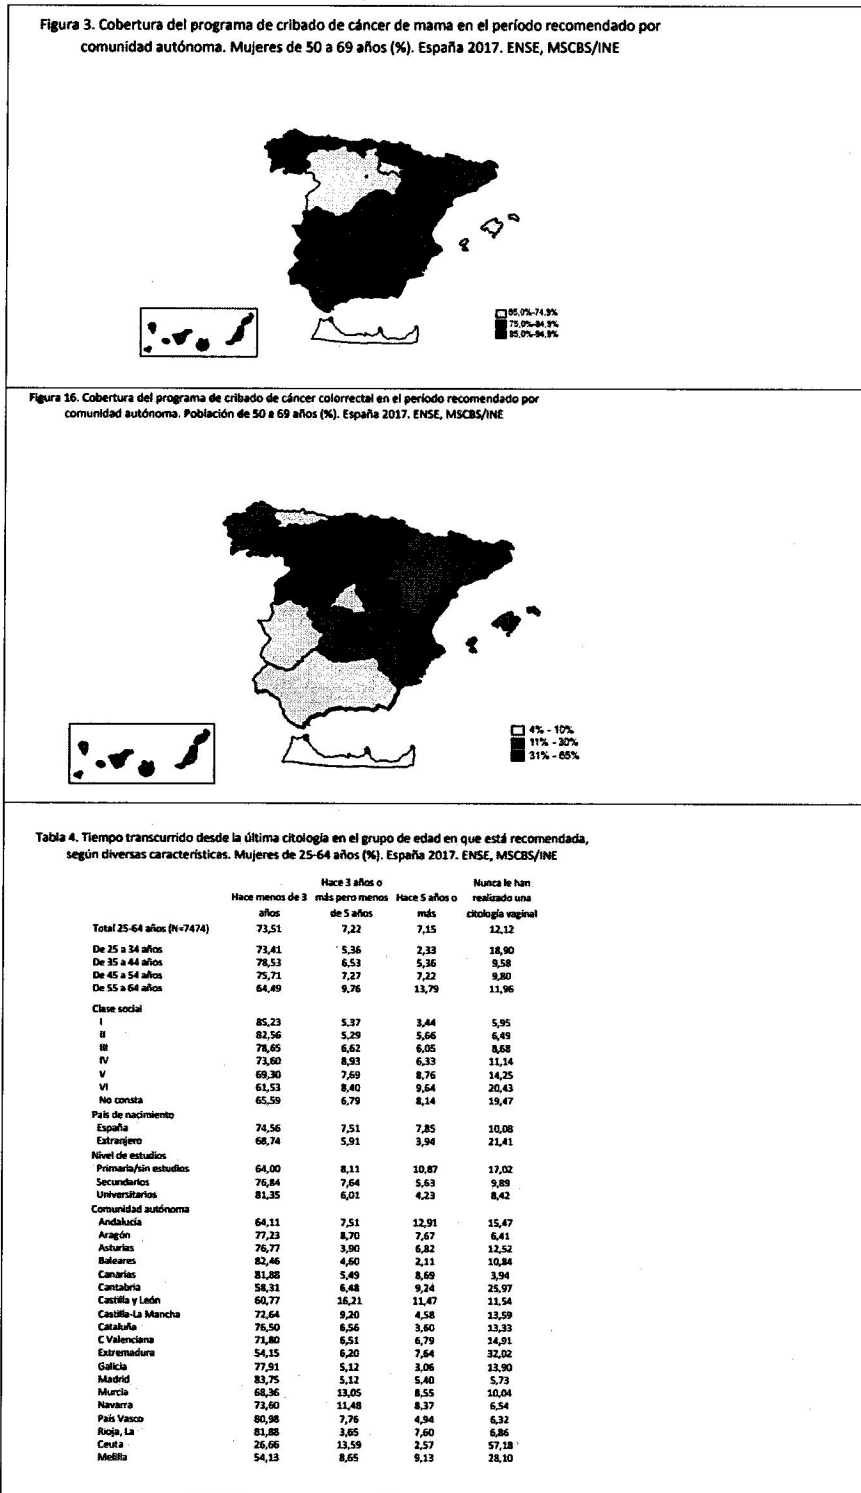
Figura 3. Cobertura del programa de cribado de cáncer de mama en el período recomendado por comunidad autónoma. Mujeres de 50 a 69 años (%). España 2017. ENSE, MSCBS/INE

65,0%-74,9%
75,0%-84,9%
85,0%-94,9%

Figura 16. Cobertura del programa de cribado de cáncer colorrectal en el período recomendado por comunidad autónoma. Población de 50 a 69 años (%). España 2017. ENSE, MSCBS/INE

4% - 10%
11% - 30%
31% - 65%

Tabla 4. Tiempo transcurrido desde la última citología en el grupo de edad en que está recomendada, según diversas características. Mujeres de 25-64 años (%). España 2017. ENSE, MSCBS/INE

| | Hace menos de 3 años | Hace 3 años o más pero menos de 5 años | Hace 5 años o más | Nunca le han realizado una citología vaginal |
|---|---|---|---|---|
| Total 25-64 años (N=7474) | 73,51 | 7,22 | 7,15 | 12,12 |
| De 25 a 34 años | 73,41 | 5,36 | 2,33 | 18,90 |
| De 35 a 44 años | 78,53 | 6,53 | 5,36 | 9,58 |
| De 45 a 54 años | 75,71 | 7,27 | 7,22 | 9,80 |
| De 55 a 64 años | 64,49 | 9,76 | 13,79 | 11,96 |
| Clase social | | | | |
| I | 85,23 | 5,37 | 3,44 | 5,95 |
| II | 82,56 | 5,29 | 5,66 | 6,49 |
| III | 78,65 | 6,62 | 6,05 | 8,68 |
| IV | 73,60 | 8,93 | 6,33 | 11,14 |
| V | 69,30 | 7,69 | 8,76 | 14,25 |
| VI | 61,53 | 8,40 | 9,64 | 20,43 |
| No consta | 65,59 | 6,79 | 8,14 | 19,47 |
| País de nacimiento | | | | |
| España | 74,56 | 7,51 | 7,85 | 10,08 |
| Extranjero | 68,74 | 5,91 | 3,94 | 21,41 |
| Nivel de estudios | | | | |
| Primaria/sin estudios | 64,00 | 8,11 | 10,87 | 17,02 |
| Secundarios | 76,84 | 7,64 | 5,63 | 9,89 |
| Universitarios | 81,35 | 6,01 | 4,23 | 8,42 |
| Comunidad autónoma | | | | |
| Andalucía | 64,11 | 7,51 | 12,91 | 15,47 |
| Aragón | 77,23 | 8,70 | 7,67 | 6,41 |
| Asturias | 76,77 | 3,90 | 6,82 | 12,52 |
| Baleares | 82,46 | 4,60 | 2,11 | 10,84 |
| Canarias | 81,88 | 5,49 | 8,69 | 3,94 |
| Cantabria | 58,31 | 6,48 | 9,24 | 25,97 |
| Castilla y León | 60,77 | 16,21 | 11,47 | 11,54 |
| Castilla-La Mancha | 72,64 | 9,20 | 4,58 | 13,59 |
| Cataluña | 76,50 | 6,56 | 3,60 | 13,33 |
| C Valenciana | 71,80 | 6,51 | 6,79 | 14,91 |
| Extremadura | 54,15 | 6,20 | 7,64 | 32,02 |
| Galicia | 77,91 | 5,12 | 3,06 | 13,90 |
| Madrid | 83,75 | 5,12 | 5,40 | 5,73 |
| Murcia | 68,36 | 13,05 | 8,55 | 10,04 |
| Navarra | 73,60 | 11,48 | 8,37 | 6,54 |
| País Vasco | 80,98 | 7,76 | 4,94 | 6,32 |
| Rioja, La | 81,88 | 3,65 | 7,60 | 6,86 |
| Ceuta | 26,66 | 13,59 | 2,57 | 57,18 |
| Melilla | 54,13 | 8,65 | 9,13 | 28,10 |